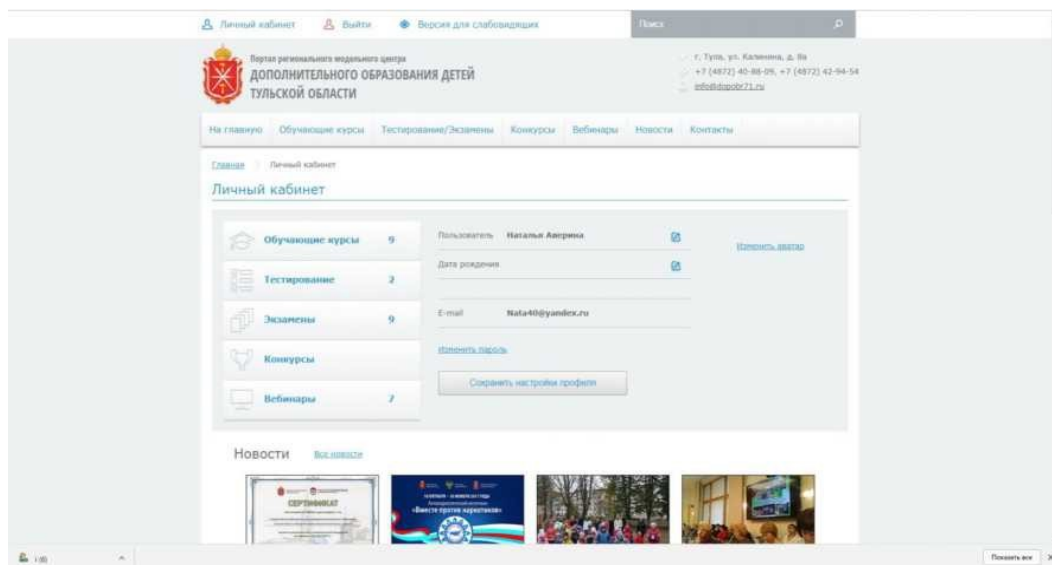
Личный кабинет   Выйти   Версия для слабовидящих   Поиск

Портал регионального модельного центра
ДОПОЛНИТЕЛЬНОГО ОБРАЗОВАНИЯ ДЕТЕЙ
ТУЛЬСКОЙ ОБЛАСТИ

г. Тула, ул. Калинина, д. 8а
+7 (4872) 40-88-09, +7 (4872) 42-94-54
info@dopobr71.ru

На главную   Обучающие курсы   Тестирование/Экзамены   Конкурсы   Вебинары   Новости   Контакты

Главная   Личный кабинет

Личный кабинет

Обучающие курсы 9
Тестирование 2
Экзамены 9
Конкурсы
Вебинары 7

Пользователь Наталья Аверина
Дата рождения
E-mail Nata40@yandex.ru
Изменить пароль
Сохранить настройки профиля

Изменить аватар

Новости   Все новости

СЕРТИФИКАТ

«Вместе против наркотиков»

Показать все